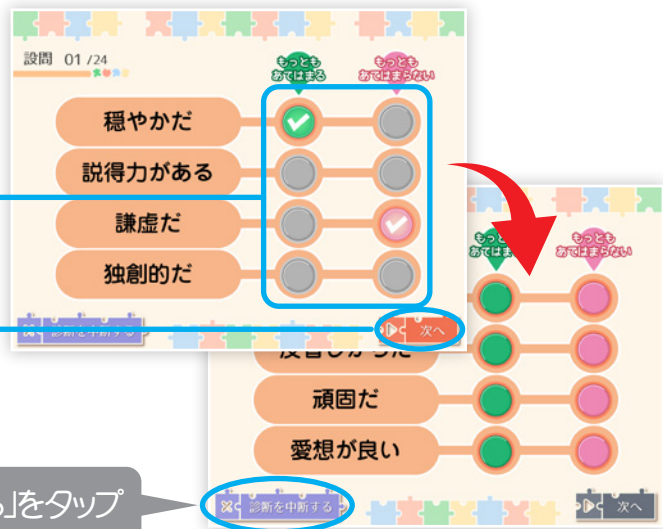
設問 01 /24

もっとも あてはまる

もっとも あてはまらない

穏やかだ

説得力がある

謙虚だ

独創的だ

診断を中断する

次へ

もっとも あてはまる

もっとも あてはまらない

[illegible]

頑固だ

愛想が良い

」をタップ

診断を中断する

次へ